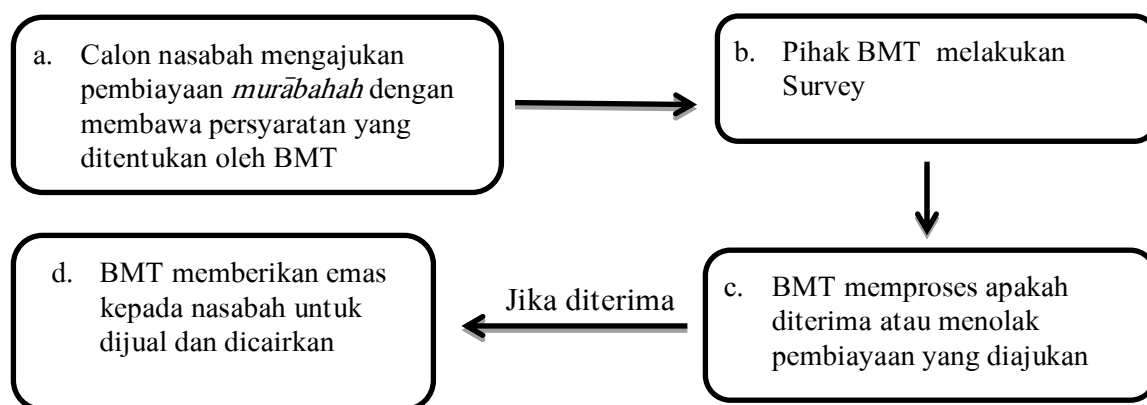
a. Calon nasabah mengajukan pembiayaan *murābahah* dengan membawa persyaratan yang ditentukan oleh BMT

b. Pihak BMT melakukan Survey

c. BMT memproses apakah diterima atau menolak pembiayaan yang diajukan

Jika diterima

d. BMT memberikan emas kepada nasabah untuk dijual dan dicairkan